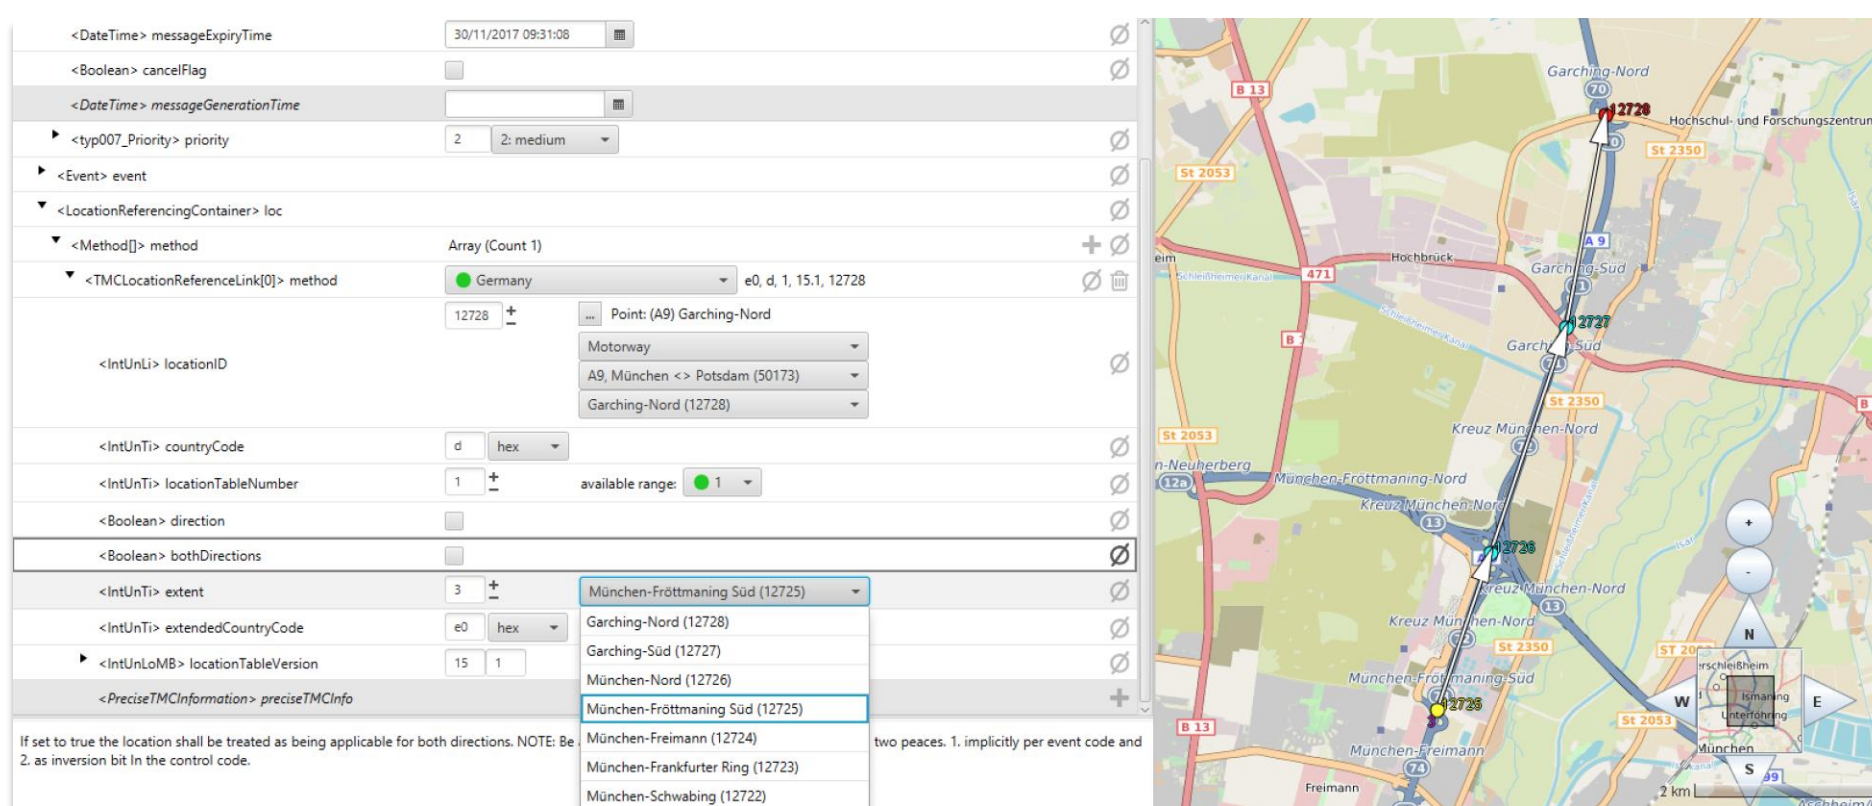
<DateTime> messageExpiryTime	30/11/2017 09:31:08

<Boolean> cancelFlag

<DateTime> messageGenerationTime

<typ007_Priority> priority	2	2: medium

<Event> event

<LocationReferencingContainer> loc

<Method[]> method	Array (Count 1)

<TMCLocationReferenceLink[0]> method	Germany	e0, d, 1, 15.1, 12728

<IntUnLi> locationID	12728	...	Point: (A9) Garching-Nord
Motorway
A9, München <> Potsdam (50173)
Garching-Nord (12728)

<IntUnTi> countryCode	d	hex

<IntUnTi> locationTableNumber	1	available range:	1

<Boolean> direction

<Boolean> bothDirections

<IntUnTi> extent	3	München-Fröttmaning Süd (12725)

<IntUnTi> extendedCountryCode	e0	hex

<IntUnLoMB> locationTableVersion	15	1

<PreciseTMCInformation> preciseTMCInfo

Garching-Nord (12728)
Garching-Süd (12727)
München-Nord (12726)
München-Fröttmaning Süd (12725)
München-Freimann (12724)
München-Frankfurter Ring (12723)
München-Schwabing (12722)

If set to true the location shall be treated as being applicable for both directions. NOTE: Be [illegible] two peaces. 1. implicitly per event code and 2. as inversion bit In the control code.

Garching-Nord
70
12728
Hochschul- und Forschungszentrum
B 13
St 2350
St 2053
A 9
Hochbrück
Garching-Süd
471
Schleißheimer Kanal
12727
B
Garching-Süd
St 2350
St 2053
Kreuz München-Nord
73
n-Neuherberg
12a
München-Fröttmaning-Nord
Kreuz München-Nord
13
12726
Kreuz München-Nord
13
Kreuz München-Nord
St 2350
München-Fröttmaning-Süd
12725
B 13
St 2053
München-Freimann
74
Freimann
+
-
N
W
E
S
Ismaning
Unterföhring
München
Oberschleißheim
2 km